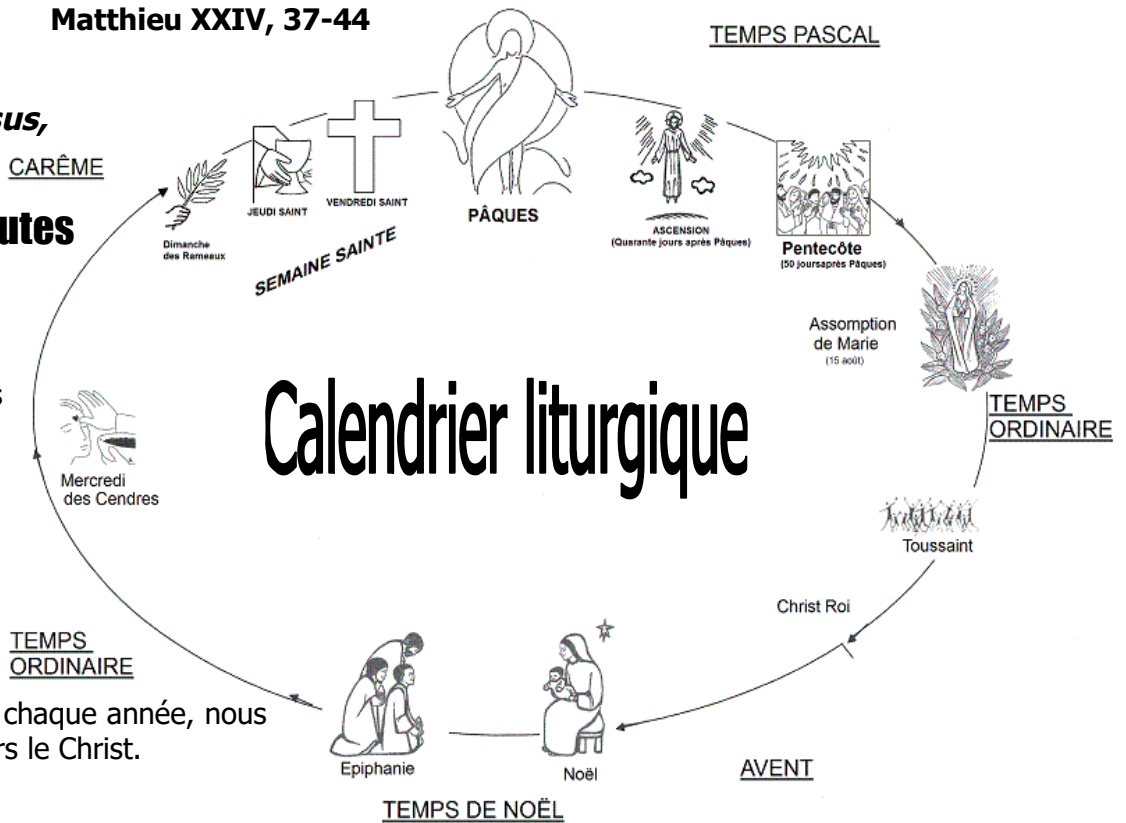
Matthieu XXIV, 37-44

sus,

utes

s

chaque année, nous
rs le Christ.

TEMPS PASCAL

CARÊME

PÂQUES

JEUDI SAINT

VENDREDI SAINT

Dimanche des Rameaux

SEMAINE SAINTE

ASCENSION
(Quarante jours après Pâques)

Pentecôte
(50 joursaprès Pâques)

Assomption de Marie
(15 août)

Calendrier liturgique

TEMPS ORDINAIRE

Mercredi des Cendres

Toussaint

Christ Roi

TEMPS ORDINAIRE

Epiphanie

Noël

AVENT

TEMPS DE NOËL